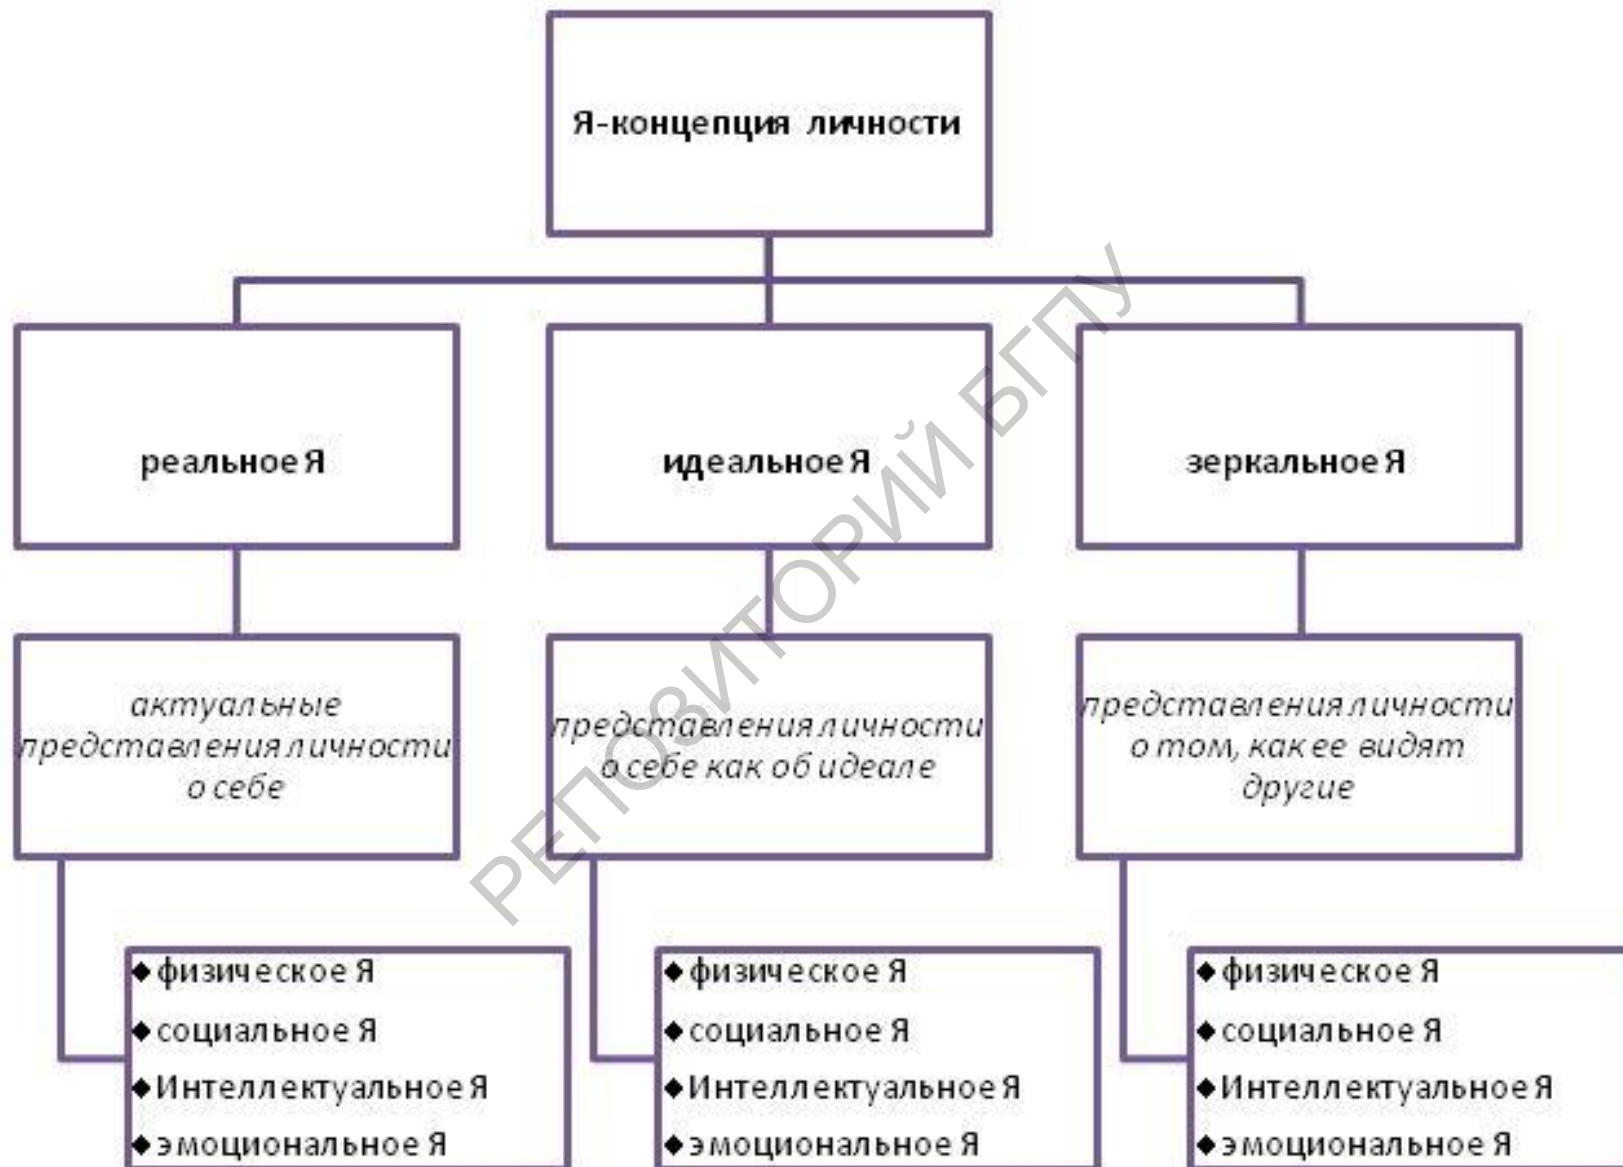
Я-концепция личности

реальное Я

идеальное Я

зеркальное Я

актуальные представления личности о себе

представления личности о себе как об идеале

представления личности о том, как ее видят другие

◆физическое Я
◆социальное Я
◆Интеллектуальное Я
◆эмоциональное Я

◆физическое Я
◆социальное Я
◆Интеллектуальное Я
◆эмоциональное Я

◆физическое Я
◆социальное Я
◆Интеллектуальное Я
◆эмоциональное Я

РЕПОЗИТОРИЙ БГПУ